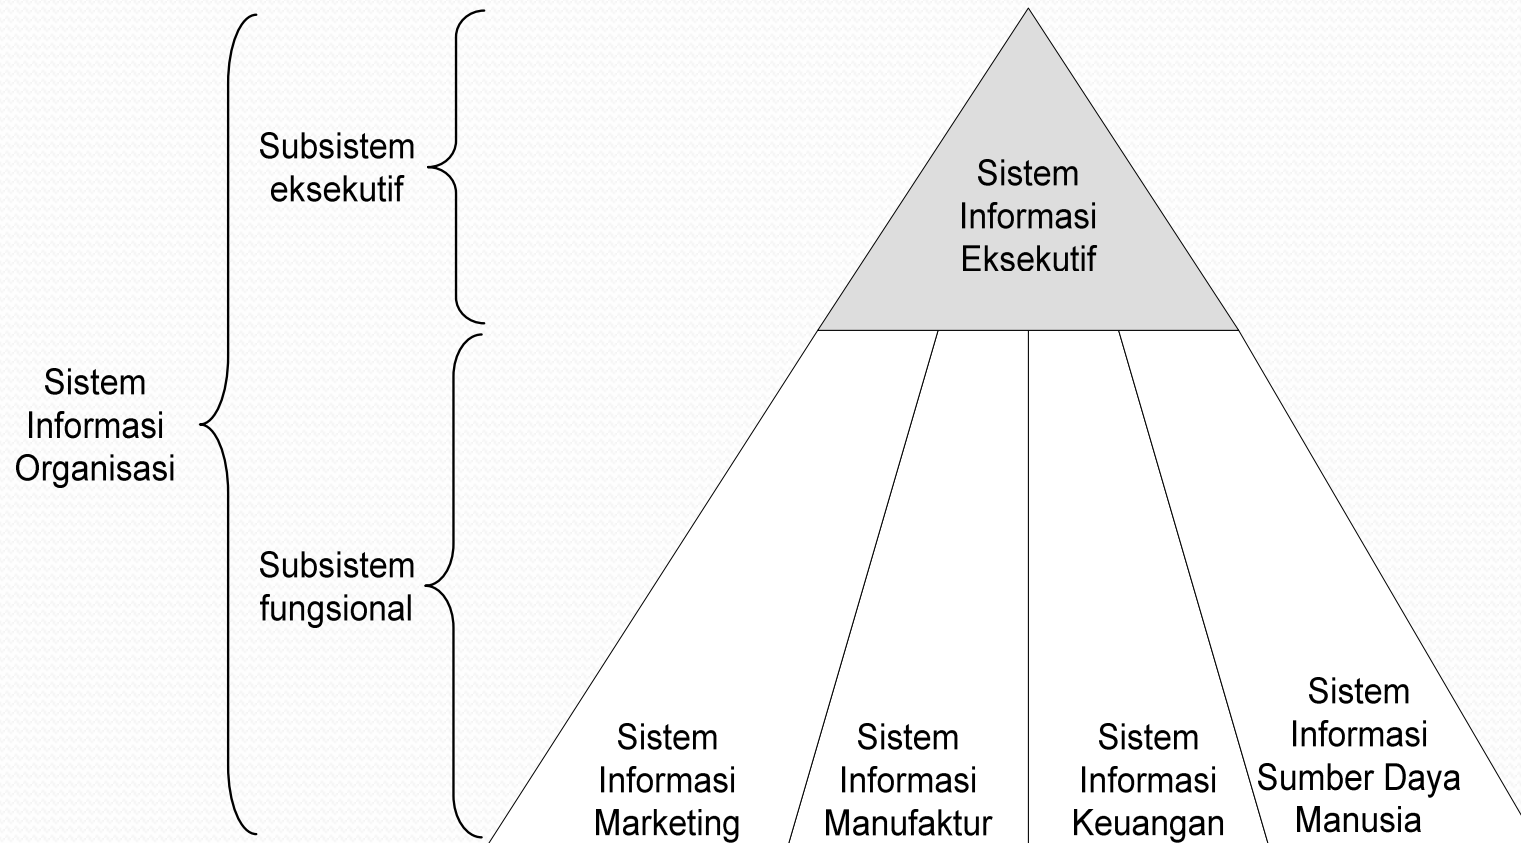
Sistem Informasi Organisasi

Subsistem eksekutif

Subsistem fungsional

Sistem Informasi Eksekutif

Sistem Informasi Marketing

Sistem Informasi Manufaktur

Sistem Informasi Keuangan

Sistem Informasi Sumber Daya Manusia